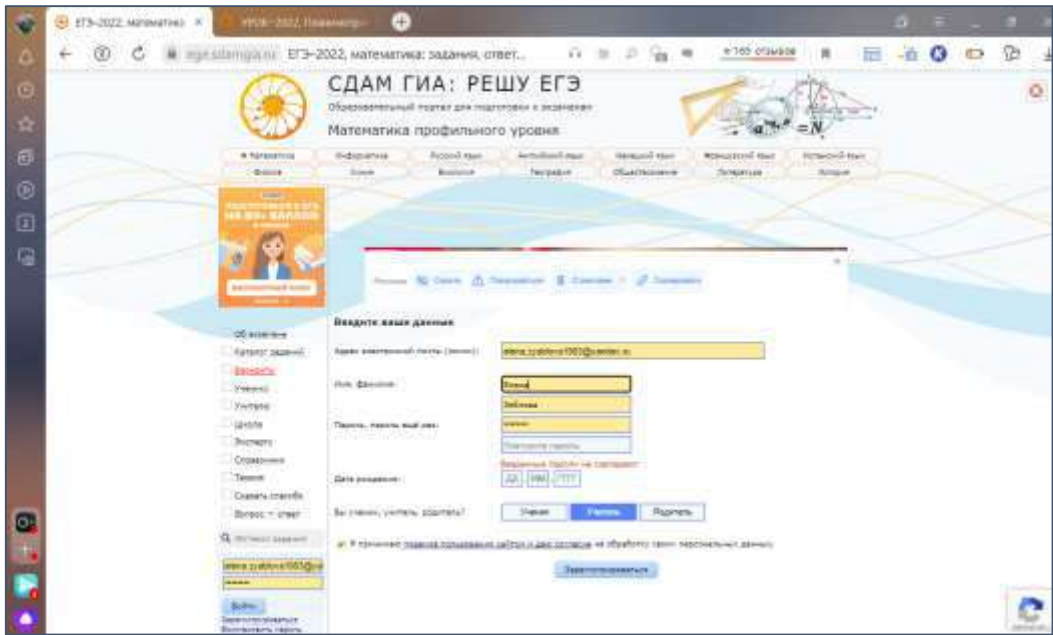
ЕГЭ–2022, математика: задания, ответ...

СДАМ ГИА: РЕШУ ЕГЭ

Образовательный портал для подготовки к экзаменам

Математика профильного уровня

Математика | Информатика | Русский язык | Английский язык | Немецкий язык | Французский язык | Испанский язык
Физика | Химия | Биология | География | Обществознание | Литература | История

Вводите ваши данные

Адрес электронной почты (логин): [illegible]@yandex.ru

Имя, фамилия: Елена

Зябликова

Пароль, пароль ещё раз: ••••••

Повторите пароль

Введенные пароли не совпадают

Дата рождения: ДД ММ ГГГГ

Вы ученик, учитель, родитель? Ученик | Учитель | Родитель

Я принимаю правила пользования сайтом и даю согласие на обработку своих персональных данных

Зарегистрироваться

Об экзамене
Каталог заданий
Варианты
Ученику
Учителю
Школа
Эксперту
Справочник
Теория
Сказать спасибо
Вопрос — ответ

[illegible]@ya
••••••

Войти
Зарегистрироваться
Восстановить пароль